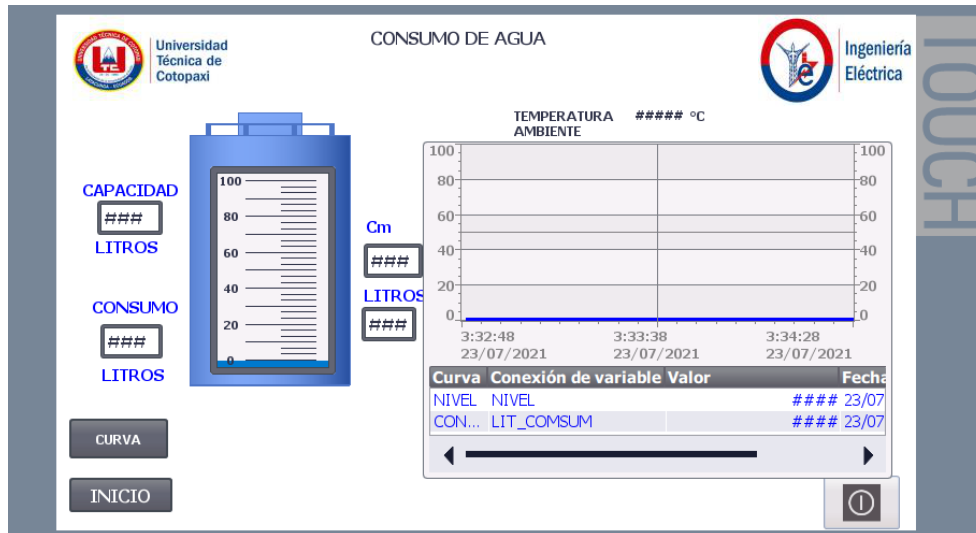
Universidad Técnica de Cotopaxi

CONSUMO DE AGUA

Ingeniería Eléctrica

TOUCH

TEMPERATURA AMBIENTE ##### °C

CAPACIDAD
###
LITROS

CONSUMO
###
LITROS

100
80
60
40
20
0

Cm
###
LITROS
###

| 100 | 100 |
|---|---|
| 80 | 80 |
| 60 | 60 |
| 40 | 40 |
| 20 | 20 |
| 0 | 0 |

3:32:48 23/07/2021
3:33:38 23/07/2021
3:34:28 23/07/2021

| Curva | Conexión de variable | Valor | Fecha |
|---|---|---|---|
| NIVEL | NIVEL | #### | 23/07 |
| CON... | LIT_COMSUM | #### | 23/07 |

CURVA

INICIO